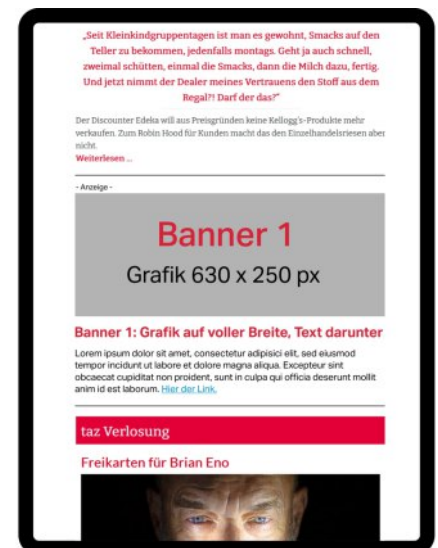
„Seit Kleinkindgruppentagen ist man es gewohnt, Smacks auf den Teller zu bekommen, jedenfalls montags. Geht ja auch schnell, zweimal schütten, einmal die Smacks, dann die Milch dazu, fertig. Und jetzt nimmt der Dealer meines Vertrauens den Stoff aus dem Regal?! Darf der das?"

Der Discounter Edeka will aus Preisgründen keine Kellogg's-Produkte mehr verkaufen. Zum Robin Hood für Kunden macht das den Einzelhandelsriesen aber nicht.

Weiterlesen ...

- Anzeige -

Banner 1

Grafik 630 x 250 px

Banner 1: Grafik auf voller Breite, Text darunter

Lorem ipsum dolor sit amet, consectetur adipisici elit, sed eiusmod tempor incidunt ut labore et dolore magna aliqua. Excepteur sint obcaecat cupiditat non proident, sunt in culpa qui officia deserunt mollit anim id est laborum. Hier der Link.

taz Verlosung

Freikarten für Brian Eno